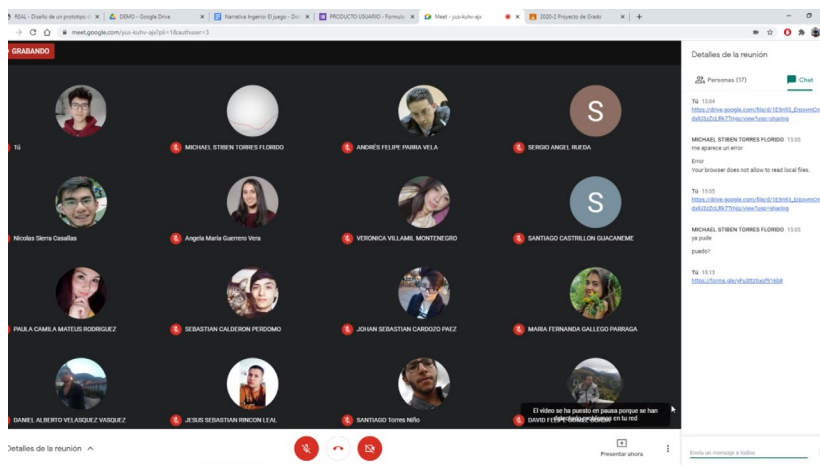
REAL - Diseño de un prototipo d ×
DEMO - Google Drive ×
Narrativa Ingenio: El juego - Doc ×
PRODUCTO USUARIO - Formulari ×
Meet - yus-kuhv-ajx ×
2020-2 Proyecto de Grado ×
+

meet.google.com/yus-kuhv-ajx?pli=1&authuser=3

GRABANDO

Tú
MICHAEL STIBEN TORRES FLORIDO
ANDRÉS FELIPE PARRA VELA
SERGIO ANGEL RUEDA
Nicolas Sierra Casallas
Angela Maria Guerrero Vera
VERONICA VILLAMIL MONTENEGRO
SANTIAGO CASTRILLON GUACANEME
PAULA CAMILA MATEUS RODRIGUEZ
SEBASTIAN CALDERON PERDOMO
JOHAN SEBASTIAN CARDOZO PAEZ
MARIA FERNANDA GALLEGO PARRAGA
DANIEL ALBERTO VELASQUEZ VASQUEZ
JESUS SEBASTIAN RINCON LEAL
SANTIAGO Torres Niño
DAVID FE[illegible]

El video se ha puesto en pausa porque se han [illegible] en tu red

Detalles de la reunión ^
Presentar ahora

Detalles de la reunión
Personas (17)
Chat

Tú 15:04
https://drive.google.com/file/d/1E5m93_EnpvynOn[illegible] dxIUSzZcLlfk7Ttnjo/view?usp=sharing

MICHAEL STIBEN TORRES FLORIDO 15:05
me aparece un error
Error
Your browser does not allow to read local files.

Tú 15:05
https://drive.google.com/file/d/1E5m93_EnpvynOn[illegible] dxIUSzZcLlfk7Ttnjo/view?usp=sharing

MICHAEL STIBEN TORRES FLORIDO 15:05
ya pude
puedo?

Tú 15:13
https://forms.gle/yFu3ftzttxcP91k6A

Envía un mensaje a todos